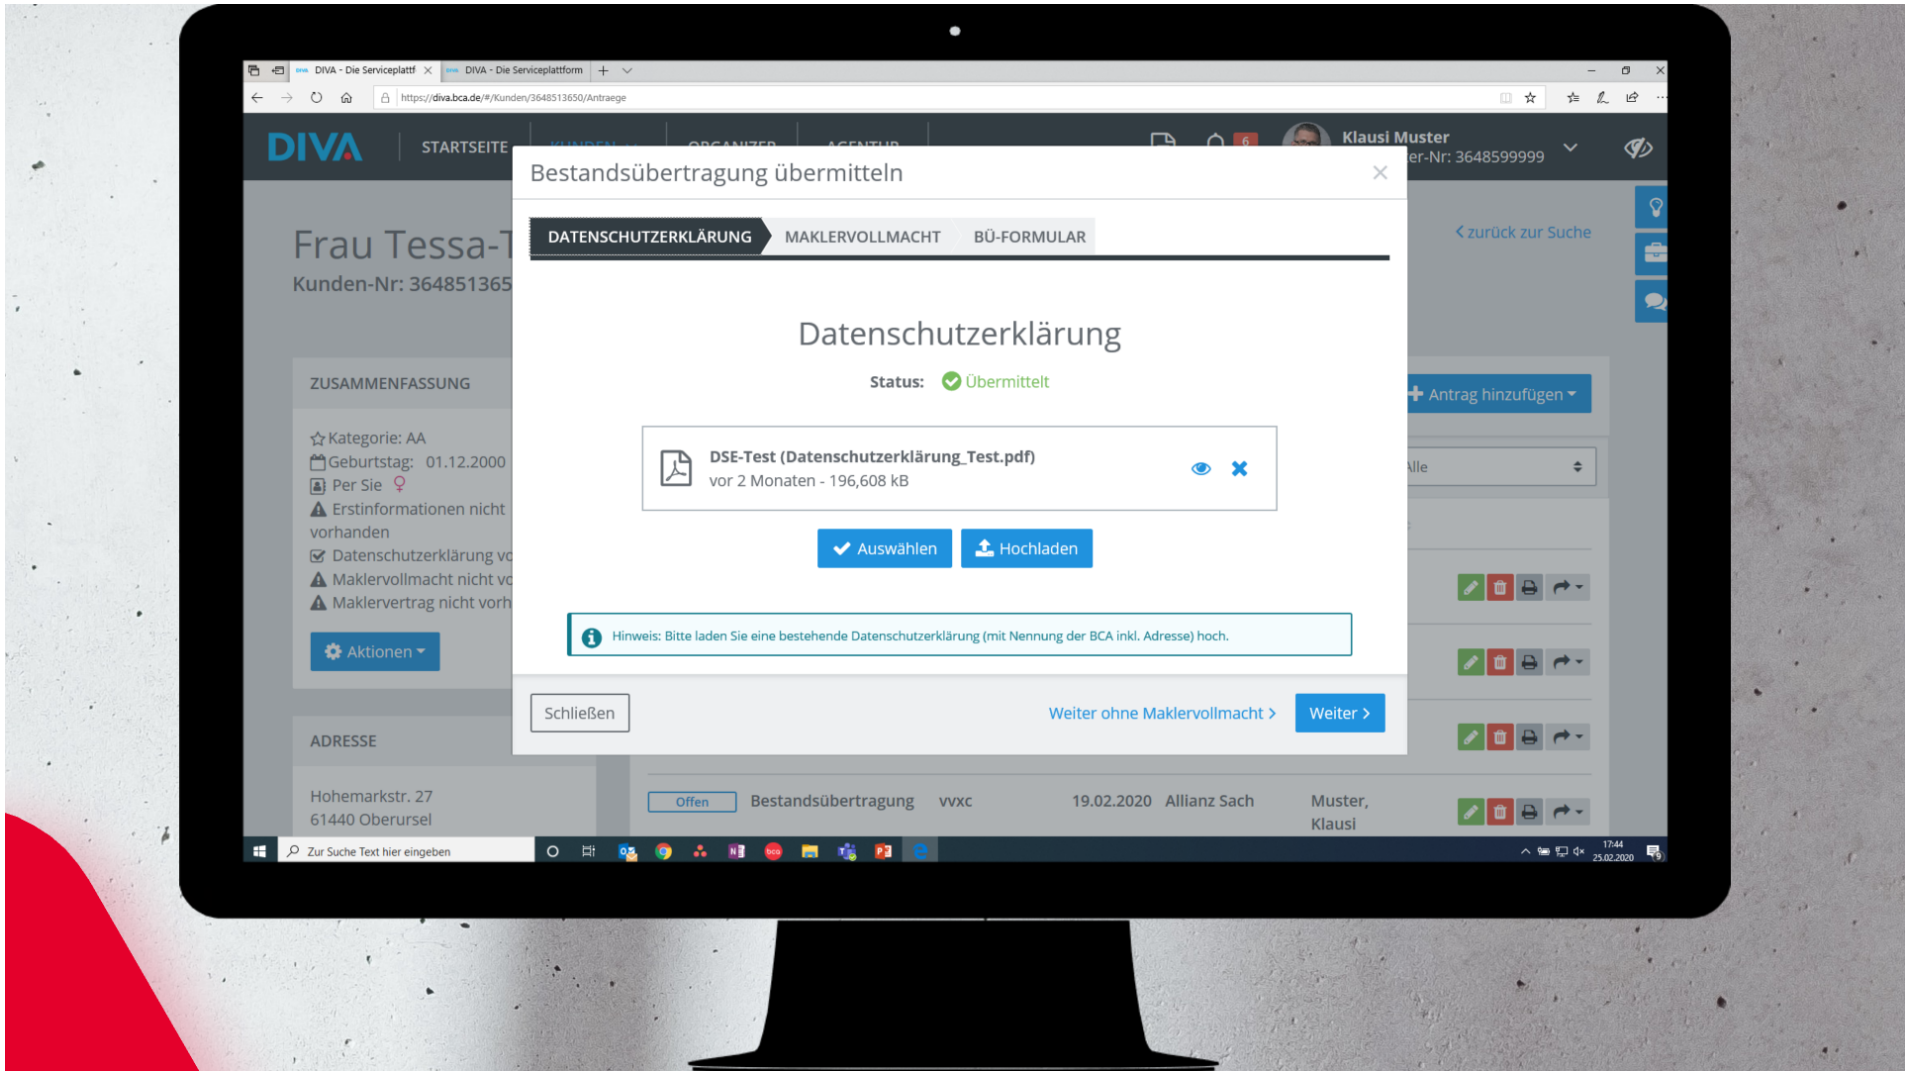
DIVA - Die Serviceplattf
DIVA - Die Serviceplattform

https://diva.bca.de/#/Kunden/3648513650/Antraege

DIVA
STARTSEITE
Klausi Muster
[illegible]er-Nr: 3648599999

Frau Tessa-T
Kunden-Nr: 364851365

zurück zur Suche

ZUSAMMENFASSUNG
Kategorie: AA
Geburtstag: 01.12.2000
Per Sie
Erstinformationen nicht vorhanden
Datenschutzerklärung vo
Maklervollmacht nicht vo
Maklervertrag nicht vorh
Aktionen

ADRESSE
Hohemarkstr. 27
61440 Oberursel

Antrag hinzufügen
Alle

Offen Bestandsübertragung vvxc 19.02.2020 Allianz Sach Muster, Klausi

Bestandsübertragung übermitteln
DATENSCHUTZERKLÄRUNG
MAKLERVOLLMACHT
BÜ-FORMULAR

Datenschutzerklärung
Status: Übermittelt

DSE-Test (Datenschutzerklärung_Test.pdf)
vor 2 Monaten - 196,608 kB

Auswählen
Hochladen

Hinweis: Bitte laden Sie eine bestehende Datenschutzerklärung (mit Nennung der BCA inkl. Adresse) hoch.

Schließen
Weiter ohne Maklervollmacht
Weiter

Zur Suche Text hier eingeben
17:44
25.02.2020